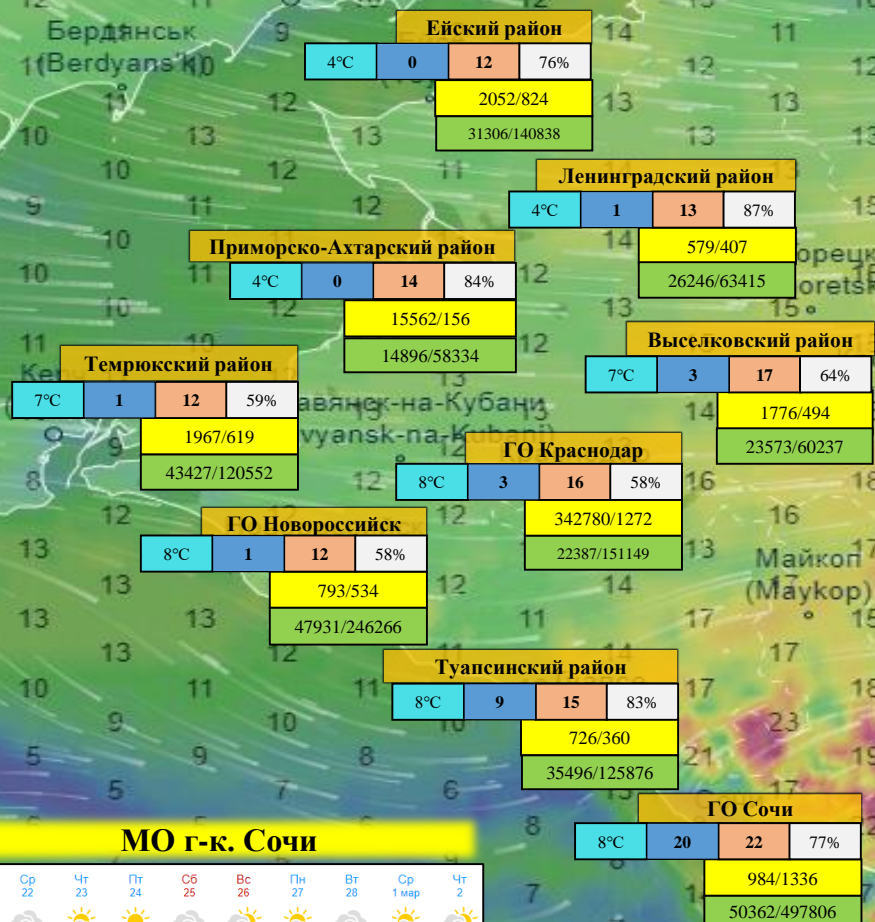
Бердянск
(Berdyans'k)

Ейский район

| 4°C | 0 | 12 | 76% |
|---|---|---|---|

2052/824
31306/140838

Ленинградский район

| 4°C | 1 | 13 | 87% |
|---|---|---|---|

579/407
26246/63415

Приморско-Ахтарский район

| 4°C | 0 | 14 | 84% |
|---|---|---|---|

15562/156
14896/58334

Выселковский район

| 7°C | 3 | 17 | 64% |
|---|---|---|---|

1776/494
23573/60237

Темрюкский район

| 7°C | 1 | 12 | 59% |
|---|---|---|---|

1967/619
43427/120552

Славянск-на-Кубани
(Slavyansk-na-Kubani)

ГО Краснодар

| 8°C | 3 | 16 | 58% |
|---|---|---|---|

342780/1272
22387/151149

ГО Новороссийск

| 8°C | 1 | 12 | 58% |
|---|---|---|---|

793/534
47931/246266

Майкоп
(Maykop)

Туапсинский район

| 8°C | 9 | 15 | 83% |
|---|---|---|---|

726/360
35496/125876

ГО Сочи

| 8°C | 20 | 22 | 77% |
|---|---|---|---|

984/1336
50362/497806

МО г-к. Сочи

Ср 22 Чт 23 Пт 24 Сб 25 Вс 26 Пн 27 Вт 28 Ср 1 мар Чт 2